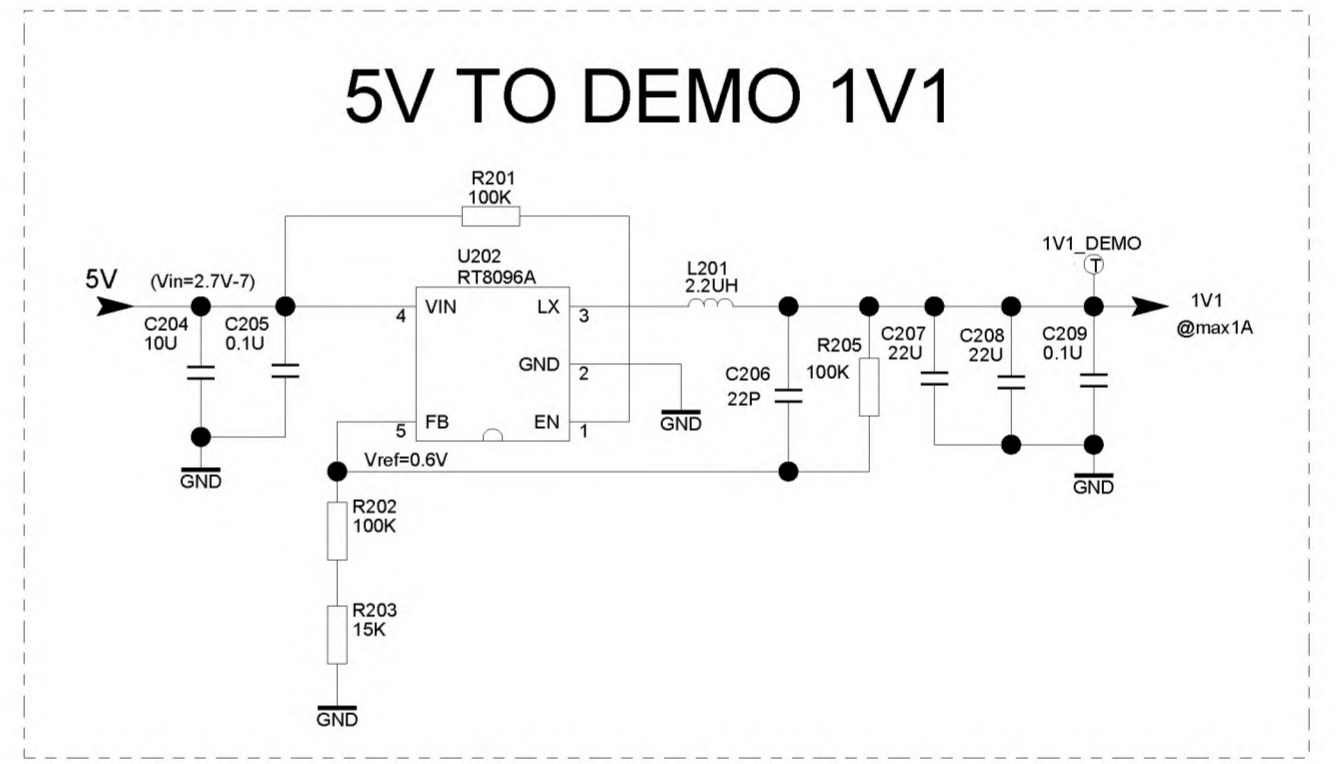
5V TO DEMO 1V1

R201
100K

U202
RT8096A

5V
(Vin=2.7V-7)

C204
10U

C205
0.1U

4 VIN
LX 3
GND 2
5 FB
EN 1

GND

L201
2.2UH

1V1_DEMO
T

1V1
@max1A

C206
22P

R205
100K

C207
22U

C208
22U

C209
0.1U

GND

GND

Vref=0.6V

R202
100K

R203
15K

GND